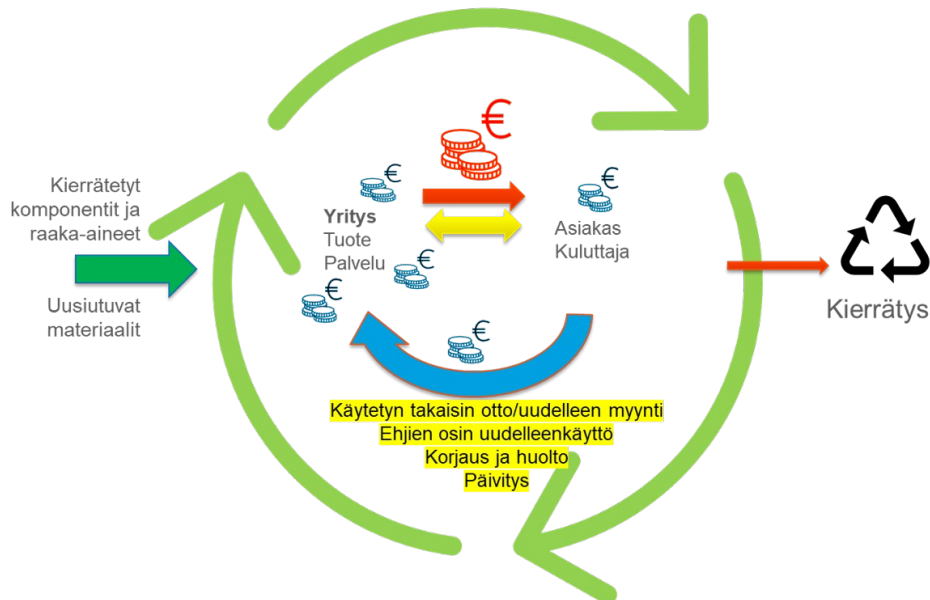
Kierrätetyt komponentit ja raaka-aineet

Uusiutuvat materiaalit

€

€

Yritys
Tuote
Palvelu

€

€

€

Asiakas
Kuluttaja

€

€

Kierrätys

Käytetyn takaisin otto/uudelleen myynti
Ehjien osin uudelleenkäyttö
Korjaus ja huolto
Päivitys